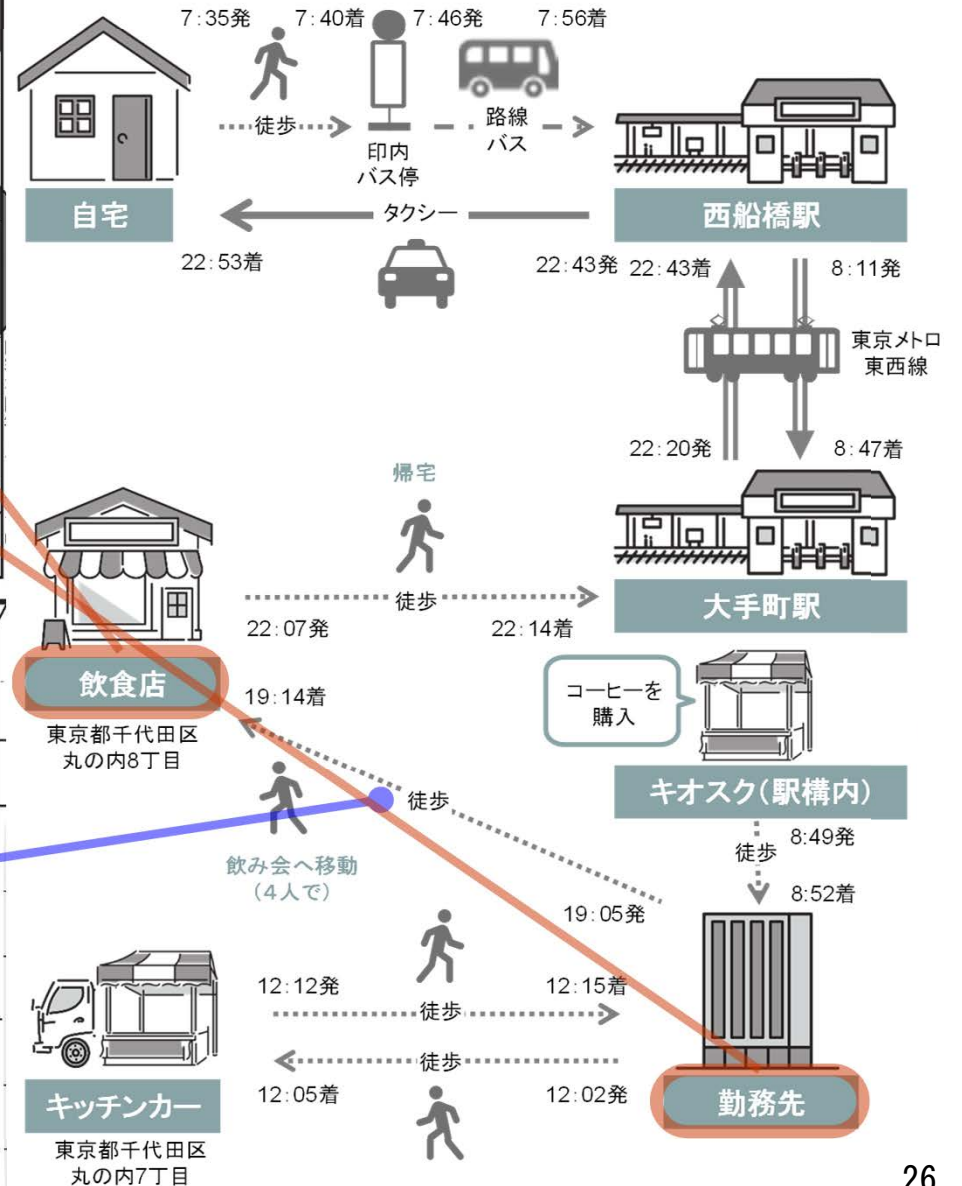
7:35発 7:40着 7:46発 7:56着

徒歩

印内 バス停

路線 バス

自宅

タクシー

西船橋駅

22:53着

22:43発 22:43着

8:11発

東京メトロ 東西線

22:20発

8:47着

帰宅

徒歩

大手町駅

22:07発

22:14着

コーヒーを 購入

飲食店

19:14着

東京都千代田区 丸の内8丁目

徒歩

キオスク(駅構内)

徒歩

8:49発

8:52着

飲み会へ移動 (4人で)

19:05発

12:12発

12:15着

徒歩

徒歩

12:05着

12:02発

キッチンカー

勤務先

東京都千代田区 丸の内7丁目

26